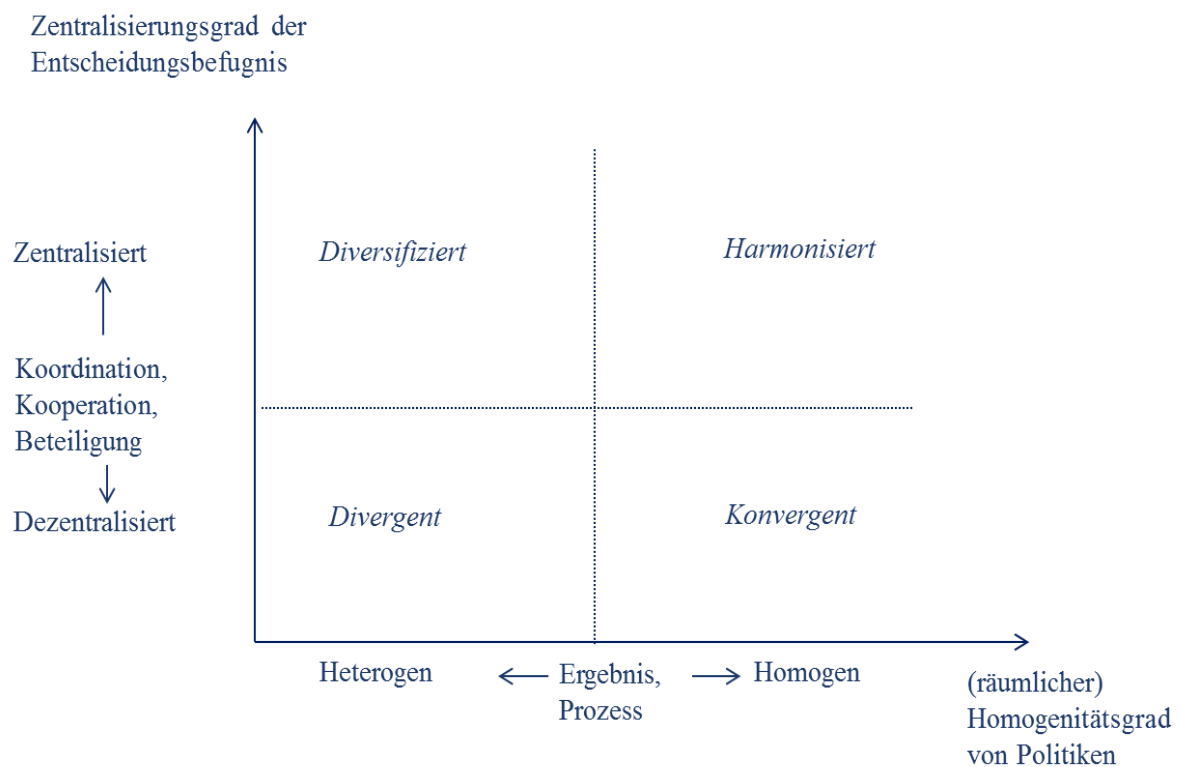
Zentralisierungsgrad der Entscheidungsbefugnis

Zentralisiert

Koordination, Kooperation, Beteiligung

Dezentralisiert

Diversifiziert

Harmonisiert

Divergent

Konvergent

Heterogen

Ergebnis, Prozess

Homogen

(räumlicher) Homogenitätsgrad von Politiken